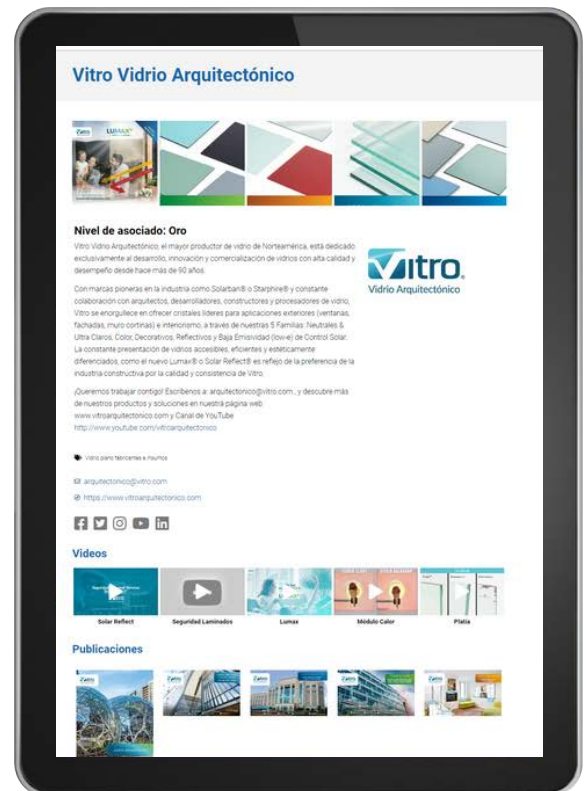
Vitro Vidrio Arquitectónico

LUMAX

Nivel de asociado: Oro

Vitro Vidrio Arquitectónico, el mayor productor de vidrio de Norteamérica, está dedicado exclusivamente al desarrollo, innovación y comercialización de vidrios con alta calidad y desempeño desde hace más de 90 años.

Con marcas pioneras en la industria como Solarban® o Starphire® y constante colaboración con arquitectos, desarrolladores, constructores y procesadores de vidrio, Vitro se enorgullece en ofrecer cristales líderes para aplicaciones exteriores (ventanas, fachadas, muro cortinas) e interiorismo, a través de nuestras 5 Familias: Neutrales & Ultra Claros, Color, Decorativos, Reflectivos y Baja Emisividad (low-e) de Control Solar. La constante presentación de vidrios accesibles, eficientes y estéticamente diferenciados, como el nuevo Lumax® o Solar Reflect® es reflejo de la preferencia de la industria constructiva por la calidad y consistencia de Vitro.

¡Queremos trabajar contigo! Escríbenos a: arquitectonico@vitro.com , y descubre más de nuestros productos y soluciones en nuestra página web www.vitroarquitectonico.com y Canal de YouTube http://www.youtube.com/vitroarquitectonico

Vitro. Vidrio Arquitectónico

Vidrio plano fabricantes e insumos

arquitectonico@vitro.com

https://www.vitroarquitectonico.com

Videos

Solar Reflect

Seguridad Laminados

Lumax

Módulo Calor

Platia

Publicaciones

Vitro

Vitro

Vitro

Vitro

Vitro